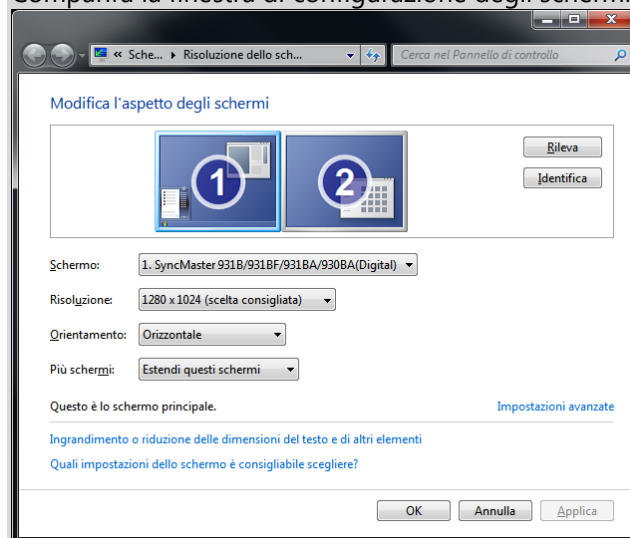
« Sche... ▸ Risoluzione dello sch...

Cerca nel Pannello di controllo

Modifica l'aspetto degli schermi

1

2

Rileva

Identifica

Schermo: 1. SyncMaster 931B/931BF/931BA/930BA(Digital)

Risoluzione: 1280 x 1024 (scelta consigliata)

Orientamento: Orizzontale

Più schermi: Estendi questi schermi

Questo è lo schermo principale.

Impostazioni avanzate

Ingrandimento o riduzione delle dimensioni del testo e di altri elementi

Quali impostazioni dello schermo è consigliabile scegliere?

OK

Annulla

Applica